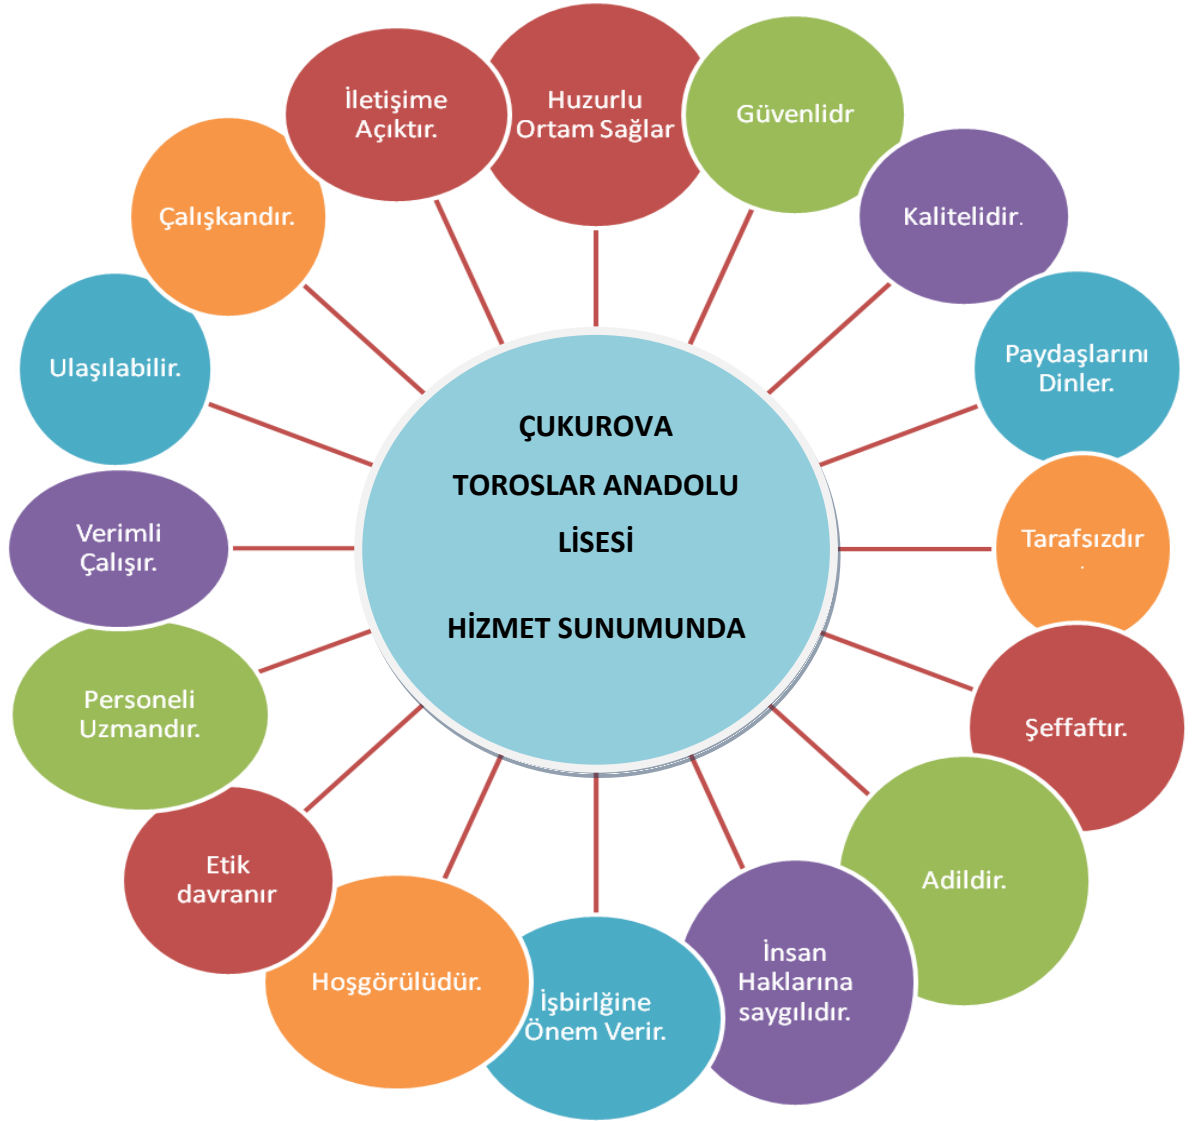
ÇUKUROVA
TOROSLAR ANADOLU
LİSESİ
HİZMET SUNUMUNDA

Huzurlu Ortam Sağlar

Güvenlidir

Kalitelidir.

Paydaşlarını Dinler.

Tarafsızdır
.

Şeffaftır.

Adildir.

İnsan Haklarına saygılıdır.

İşbirlğine Önem Verir.

Hoşgörülüdür.

Etik davranır

Personeli Uzmandır.

Verimli Çalışır.

Ulaşılabilir.

Çalışkandır.

İletişime Açıktır.